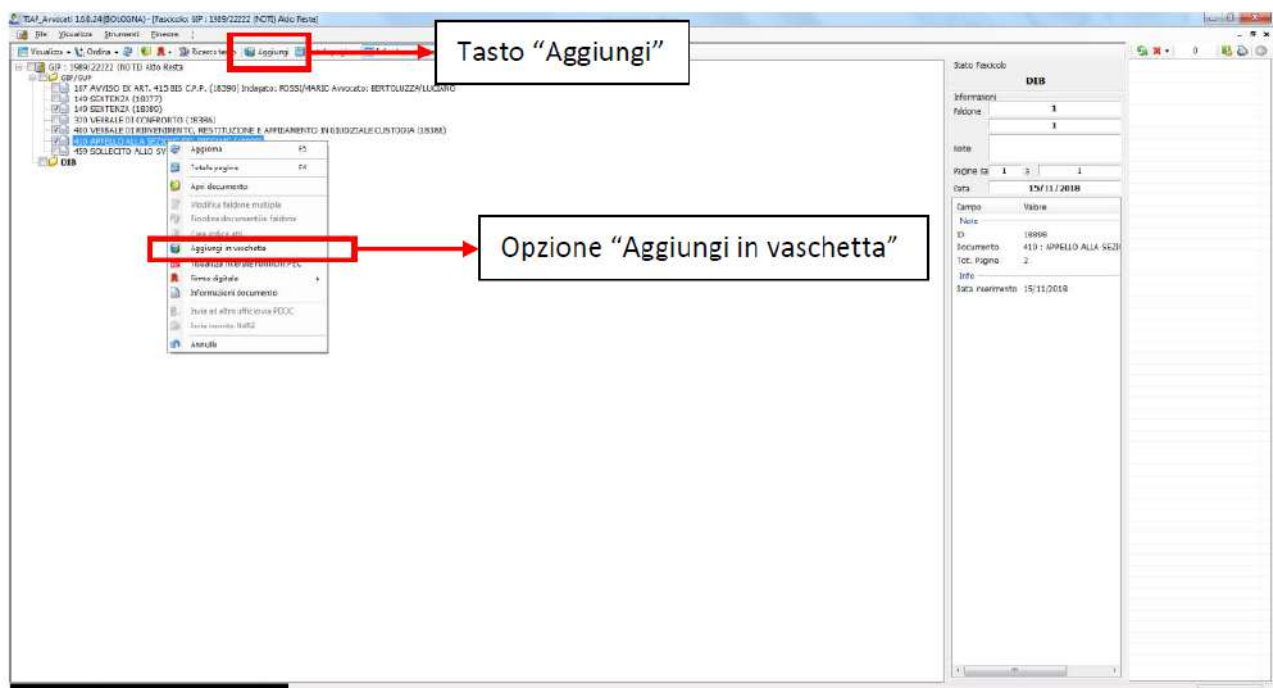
TIAP_Avvocati 1.68.24(BOLOGNA) - [Fascicolo: GIP : 1989/22222 (NOTI) Aldo Resta]

File Visualizza Strumenti Finestre

Visualizza • Ordina • Ricerca testo Aggiungi

Tasto “Aggiungi”

GIP : 1989/22222 (NOTI) Aldo Resta
GIP/GUP
167 AVVISO EX ART. 415 BIS C.P.P. (18390) Indagato: ROSSI/MARIO Avvocato: BERTOLUZZA/LUCIANO
149 SENTENZA (18377)
149 SENTENZA (18380)
320 VERBALE DI CONFRONTO (18386)
400 VERBALE DI RINVENIMENTO, RESTITUZIONE E AFFIDAMENTO IN GIUDIZIALE CUSTODIA (18388)
410 APPELLO ALLA SEZIONE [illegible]
459 SOLLECITO ALLO SV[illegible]
DIB

Aggiorna F5
Totale pagine F4
Apri documento
Modifica faldone multiplo
Rimuovi documento/da faldone
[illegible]
Aggiungi in vaschetta
Visualizza ricevute consegna PEC
Firma digitale
Informazioni documento
Invia ad altro ufficio via PDDC
Invia tramite RaRE
Annulla

Opzione “Aggiungi in vaschetta”

Stato Fascicolo
DIB
Informazioni
Faldone 1
1
Note
Pagine da 1 a 1
Data 15/11/2018
Campo Valore
Note
ID 18998
Documento 410 : APPELLO ALLA SEZI
Tot. Pagine 2
Info
Data inserimento 15/11/2018

0